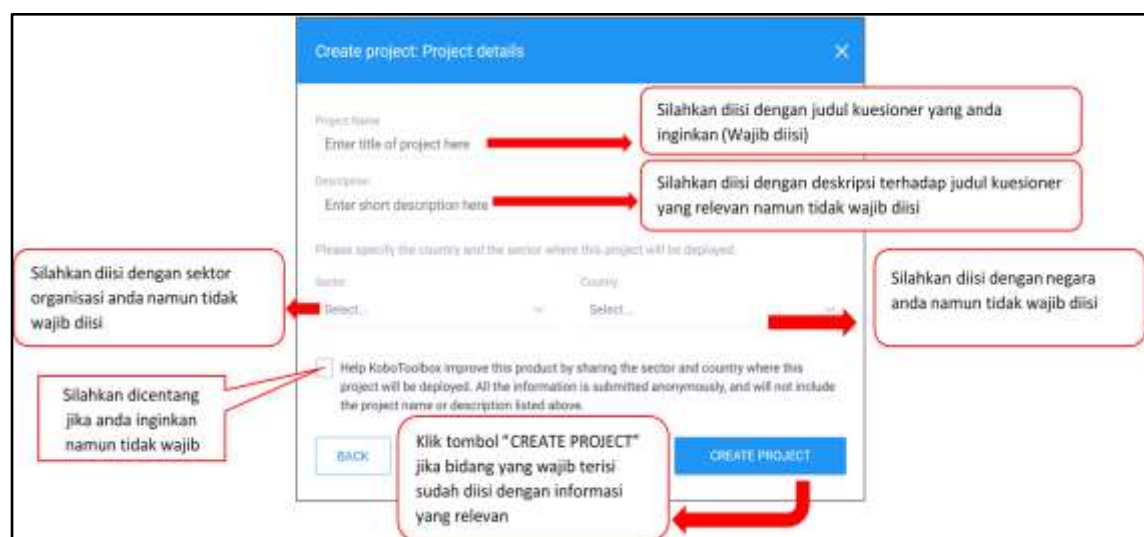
Create project: Project details

×

Project Name

Enter title of project here

Silahkan diisi dengan judul kuesioner yang anda inginkan (Wajib diisi)

Description

Enter short description here

Silahkan diisi dengan deskripsi terhadap judul kuesioner yang relevan namun tidak wajib diisi

Please specify the country and the sector where this project will be deployed.

Silahkan diisi dengan sektor organisasi anda namun tidak wajib diisi

Sector

Select...

Country

Select...

Silahkan diisi dengan negara anda namun tidak wajib diisi

Help KoboToolbox improve this product by sharing the sector and country where this project will be deployed. All the information is submitted anonymously, and will not include the project name or description listed above.

Silahkan dicentang jika anda inginkan namun tidak wajib

BACK

Klik tombol "CREATE PROJECT" jika bidang yang wajib terisi sudah diisi dengan informasi yang relevan

CREATE PROJECT